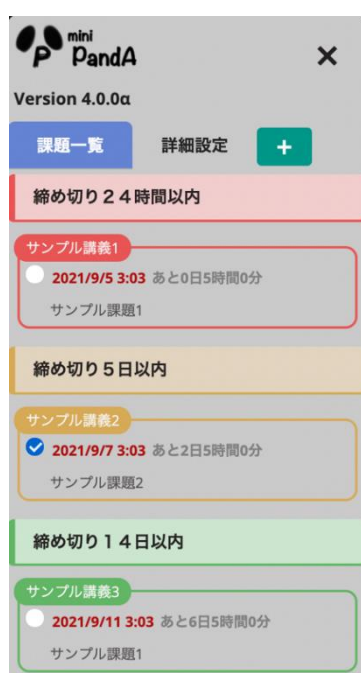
mini PandA
×
Version 4.0.0α
課題一覧
詳細設定
+
締め切り２４時間以内
サンプル講義1
2021/9/5 3:03 あと0日5時間0分
サンプル課題1
締め切り５日以内
サンプル講義2
2021/9/7 3:03 あと2日5時間0分
サンプル課題2
締め切り１４日以内
サンプル講義3
2021/9/11 3:03 あと6日5時間0分
サンプル課題1